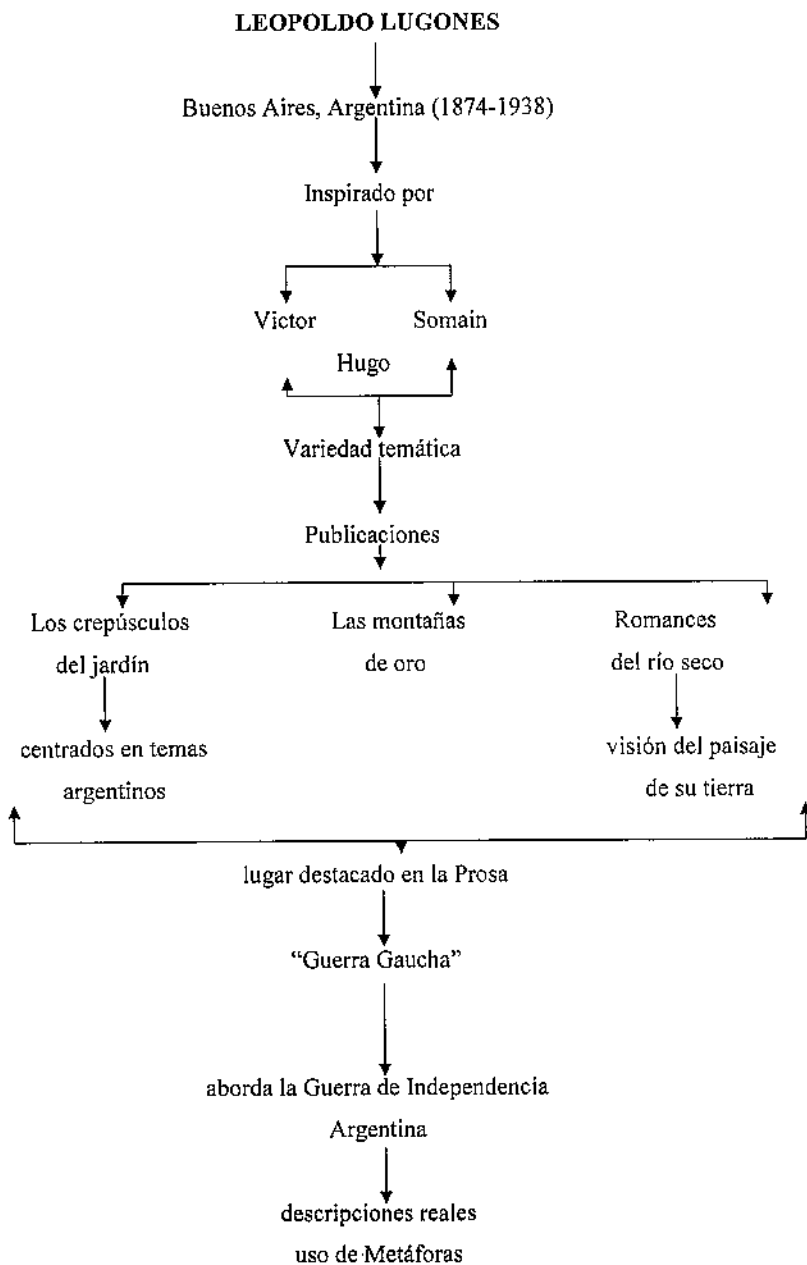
LEOPOLDO LUGONES

Buenos Aires, Argentina (1874-1938)

Inspirado por

Victor Somain

Hugo

Variedad temática

Publicaciones

Los crepúsculos del jardín

Las montañas de oro

Romances del río seco

centrados en temas argentinos

visión del paisaje de su tierra

lugar destacado en la Prosa

"Guerra Gaucha"

aborda la Guerra de Independencia Argentina

descripciones reales
uso de Metáforas